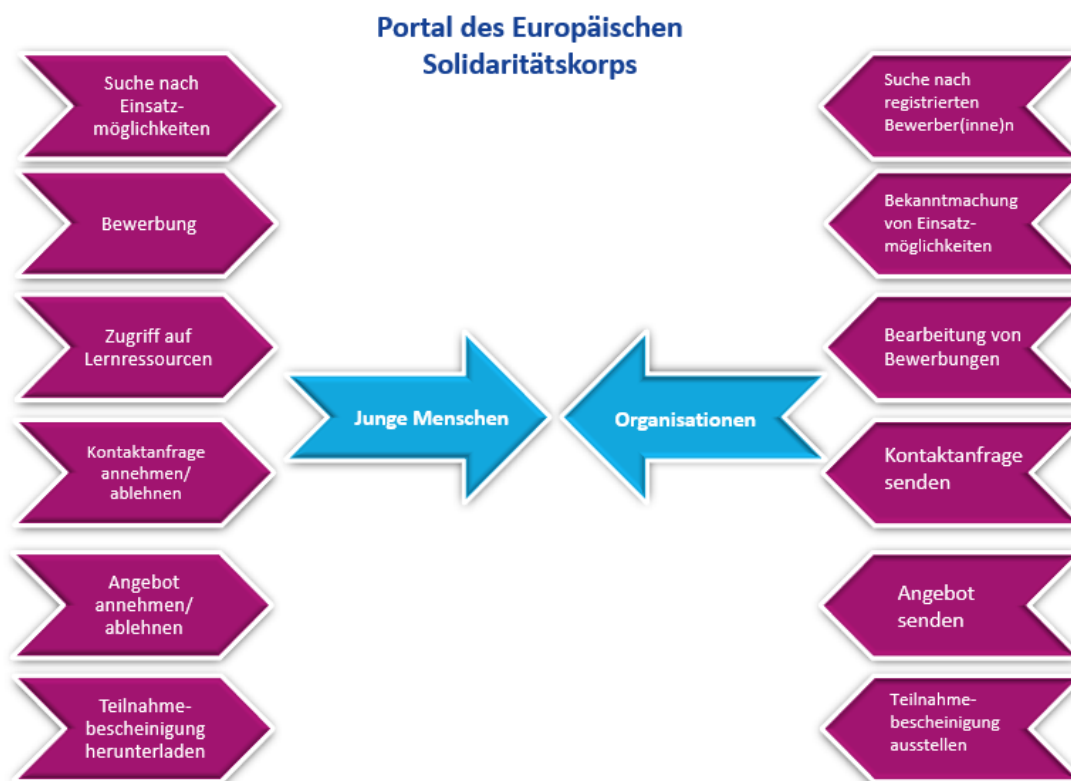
Portal des Europäischen Solidaritätskorps

Suche nach Einsatzmöglichkeiten

Bewerbung

Zugriff auf Lernressourcen

Kontaktanfrage annehmen/ ablehnen

Angebot annehmen/ ablehnen

Teilnahmebescheinigung herunterladen

Junge Menschen

Organisationen

Suche nach registrierten Bewerber(inne)n

Bekanntmachung von Einsatzmöglichkeiten

Bearbeitung von Bewerbungen

Kontaktanfrage senden

Angebot senden

Teilnahmebescheinigung ausstellen